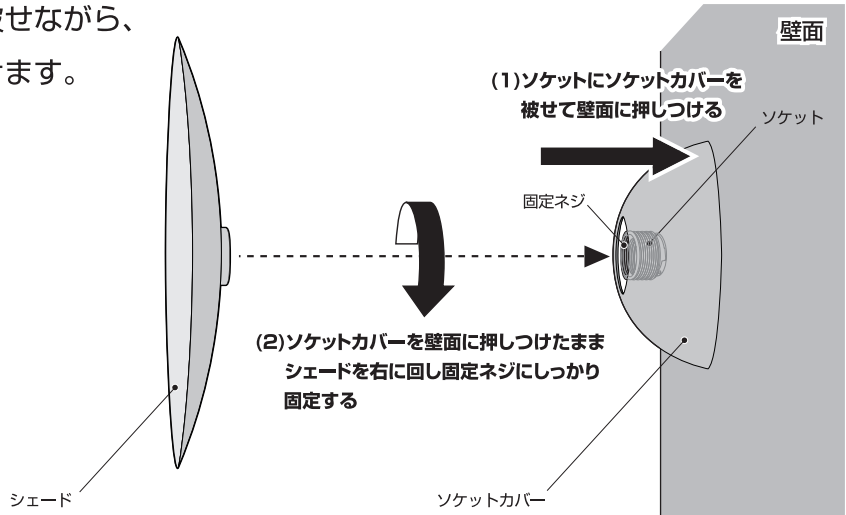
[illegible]せながら、
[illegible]ます。

壁面

(1)ソケットにソケットカバーを被せて壁面に押しつける

ソケット

固定ネジ

(2)ソケットカバーを壁面に押しつけたままシェードを右に回し固定ネジにしっかり固定する

シェード

ソケットカバー